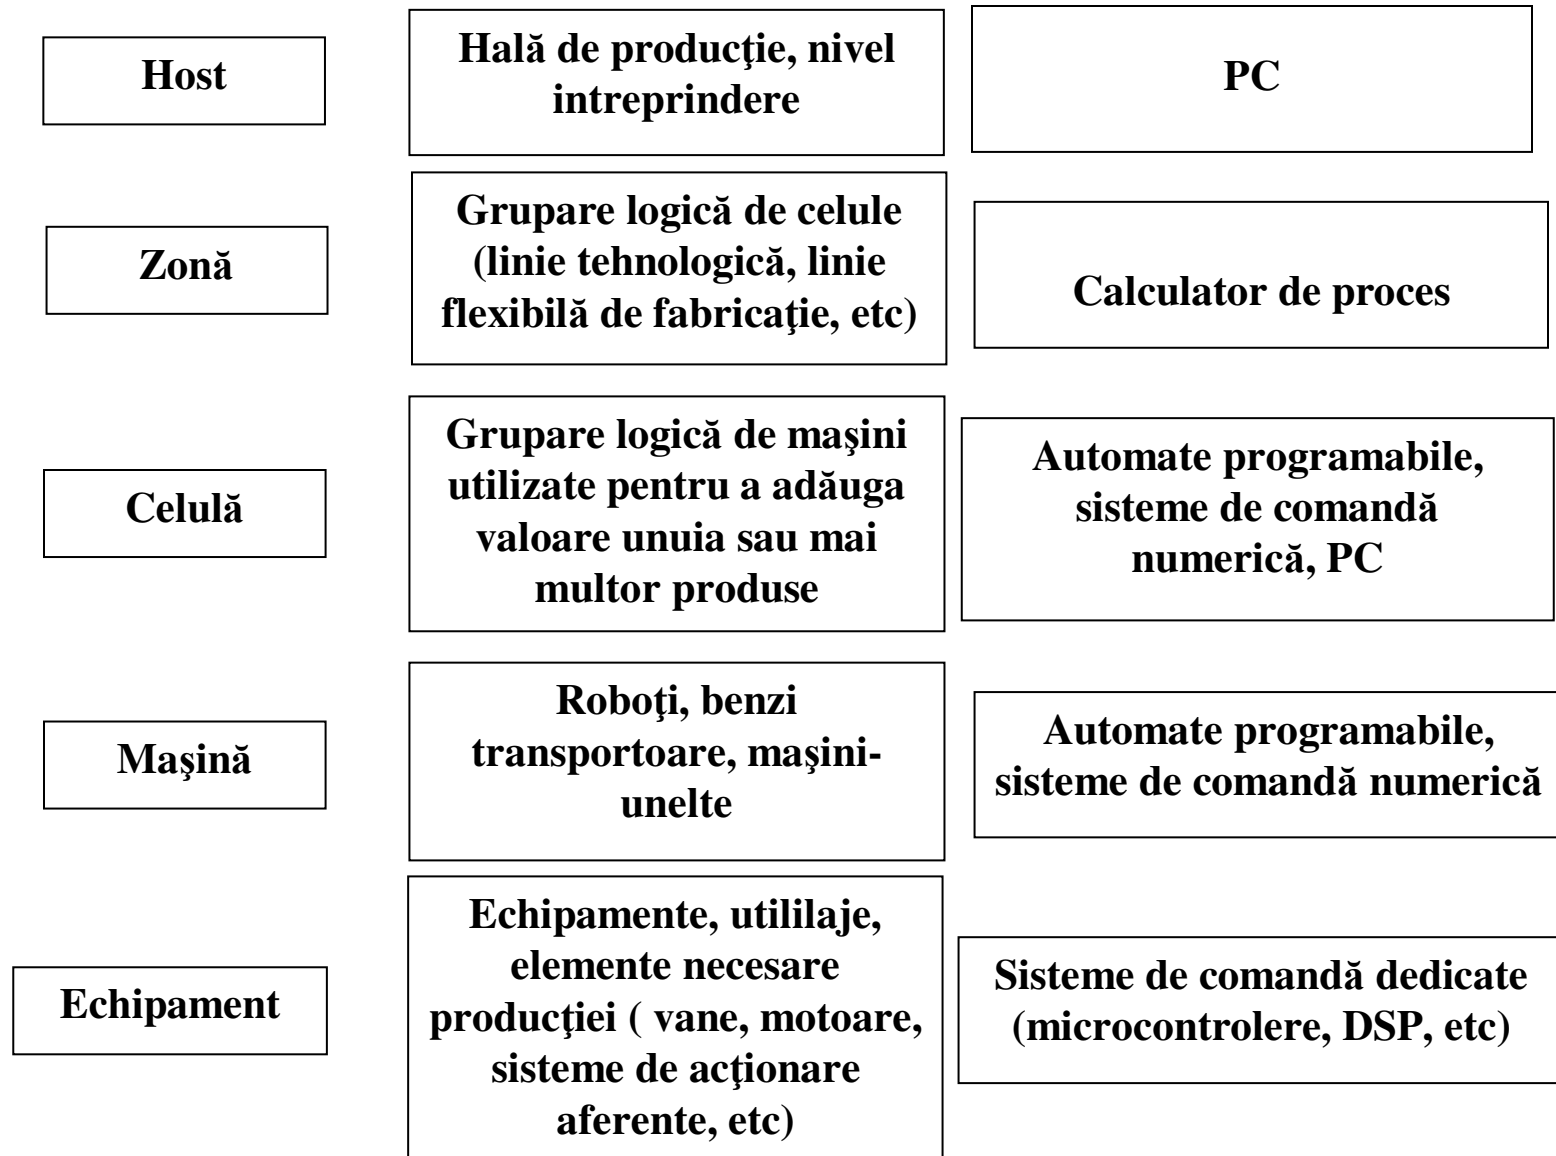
Host

Hală de producţie, nivel intreprindere

PC

Zonă

Grupare logică de celule (linie tehnologică, linie flexibilă de fabricaţie, etc)

Calculator de proces

Celulă

Grupare logică de maşini utilizate pentru a adăuga valoare unuia sau mai multor produse

Automate programabile, sisteme de comandă numerică, PC

Maşină

Roboţi, benzi transportoare, maşini-unelte

Automate programabile, sisteme de comandă numerică

Echipament

Echipamente, utililaje, elemente necesare producţiei ( vane, motoare, sisteme de acţionare aferente, etc)

Sisteme de comandă dedicate (microcontrolere, DSP, etc)